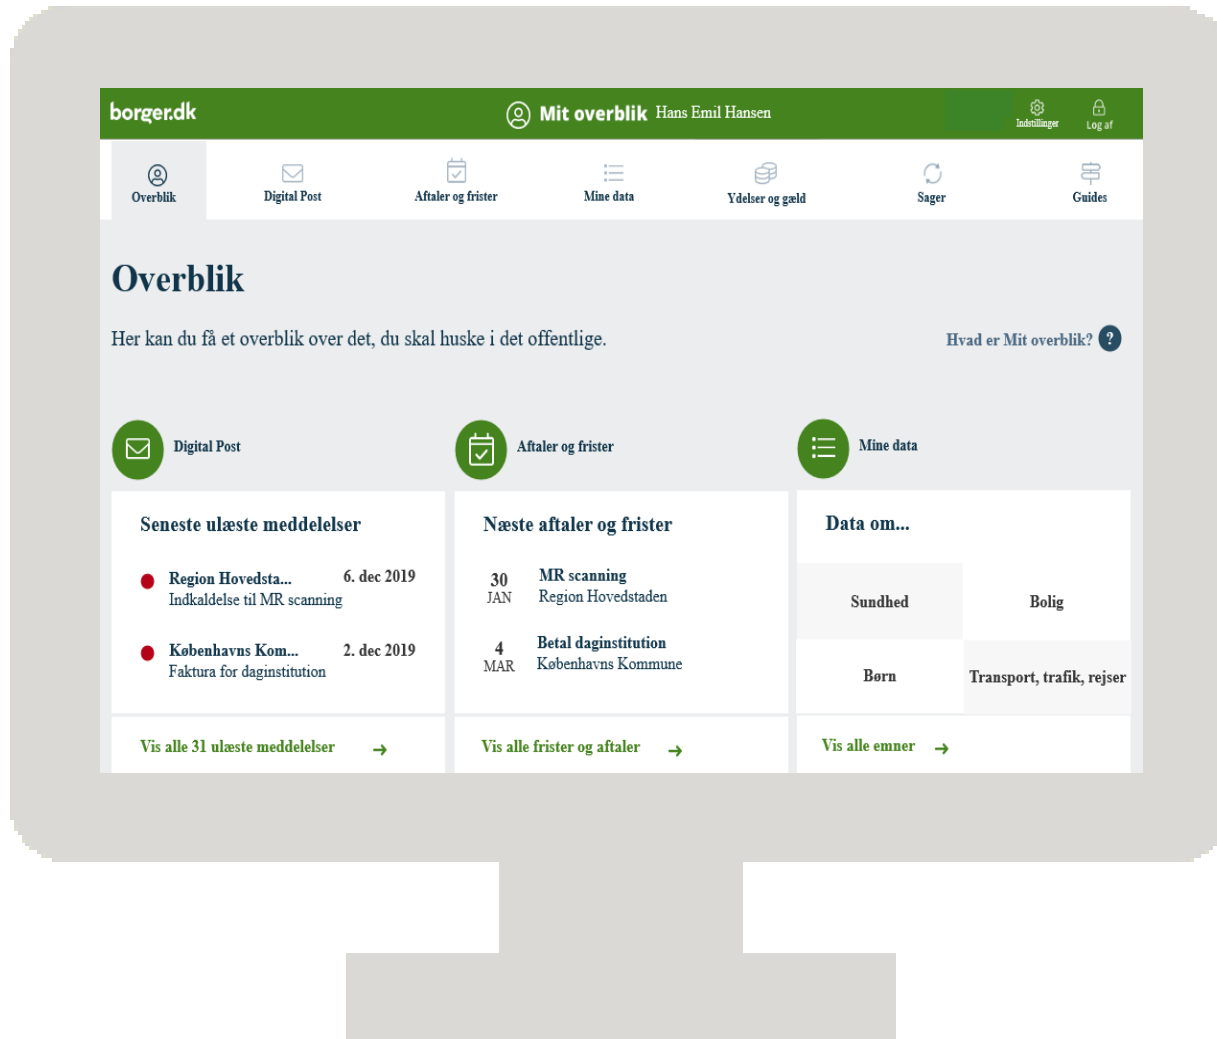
borger.dk

Mit overblik Hans Emil Hansen

Indstillinger

Log af

Overblik

Digital Post

Aftaler og frister

Mine data

Ydelser og gæld

Sager

Guides

Overblik

Her kan du få et overblik over det, du skal huske i det offentlige.

Hvad er Mit overblik? ?

Digital Post

Aftaler og frister

Mine data

Seneste ulæste meddelelser

Region Hovedsta... 6. dec 2019
Indkaldelse til MR scanning

Københavns Kom... 2. dec 2019
Faktura for daginstitution

Vis alle 31 ulæste meddelelser →

Næste aftaler og frister

30 JAN MR scanning
Region Hovedstaden

4 MAR Betal daginstitution
Københavns Kommune

Vis alle frister og aftaler →

Data om...

| Sundhed | Bolig |
|---|---|
| Børn | Transport, trafik, rejser |

Vis alle emner →